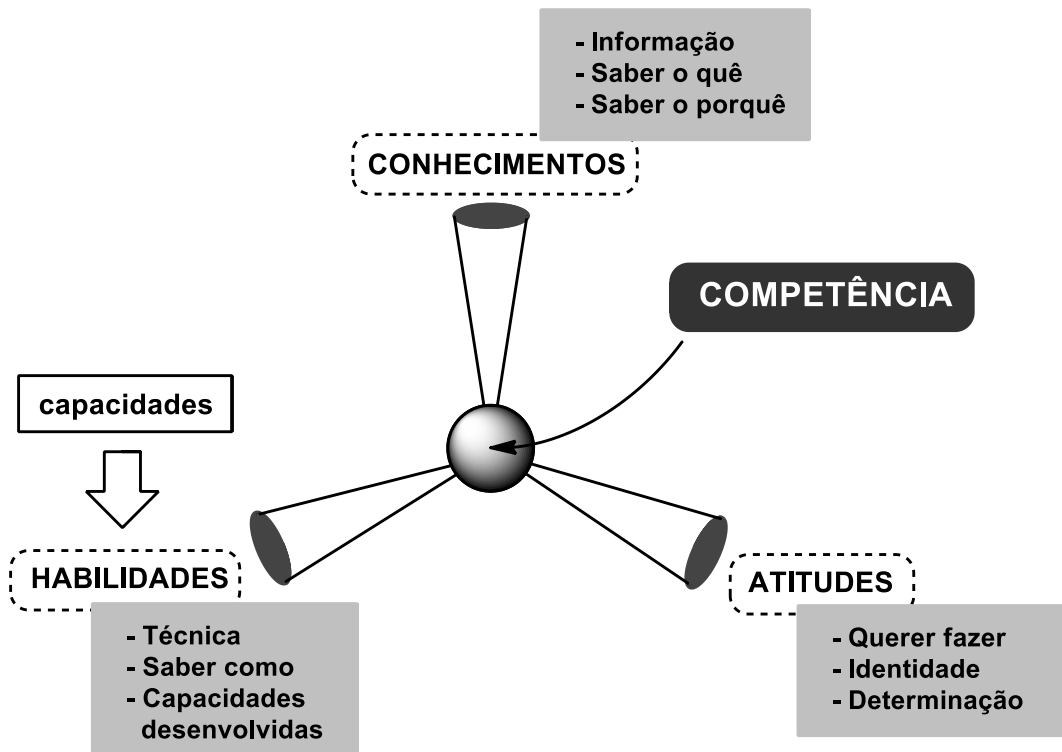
- Informação
- Saber o quê
- Saber o porquê

CONHECIMENTOS

COMPETÊNCIA

capacidades

HABILIDADES

- Técnica
- Saber como
- Capacidades desenvolvidas

ATITUDES

- Querer fazer
- Identidade
- Determinação